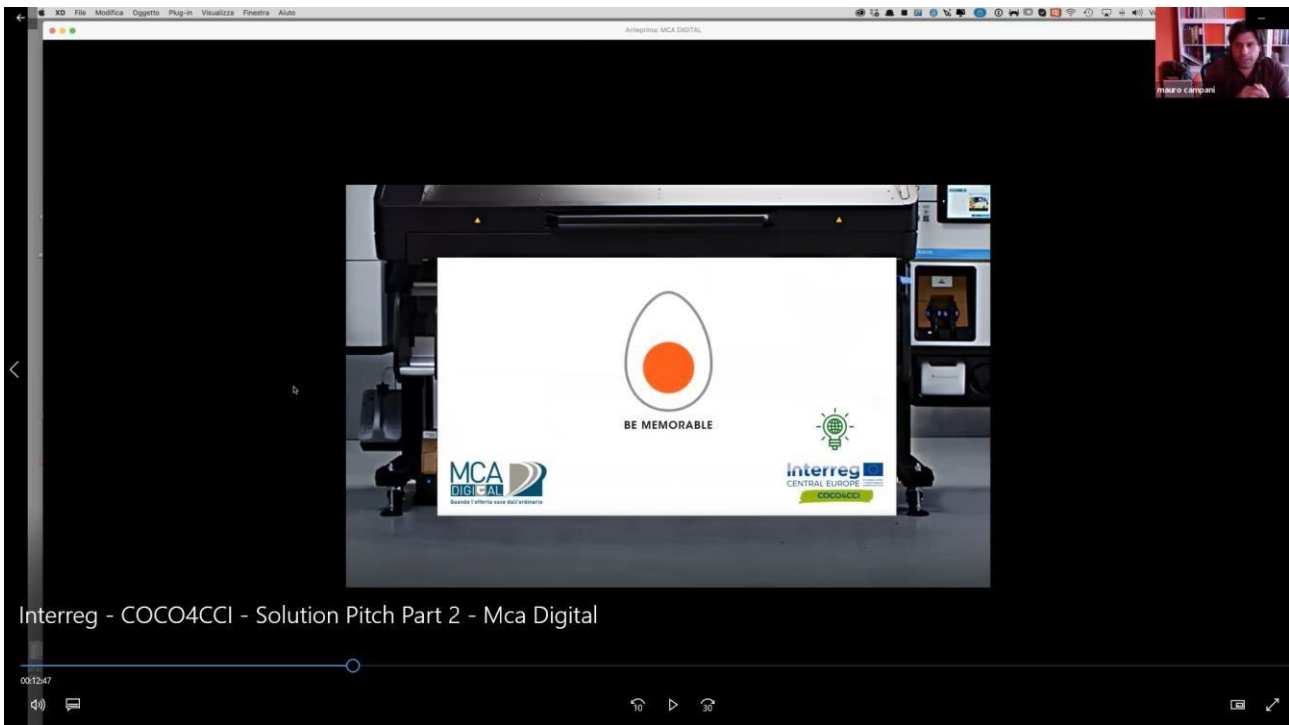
XD File Modifica Oggetto Plug-in Visualizza Finestra Aiuto

Anteprima: MCA DIGITAL

mauro campani

BE MEMORABLE

MCA DIGITAL
Quando l'offerta esce dall'ordinario

Interreg
CENTRAL EUROPE
COCO4CCI

Interreg - COCO4CCI - Solution Pitch Part 2 - Mca Digital

00:12:47

10

30